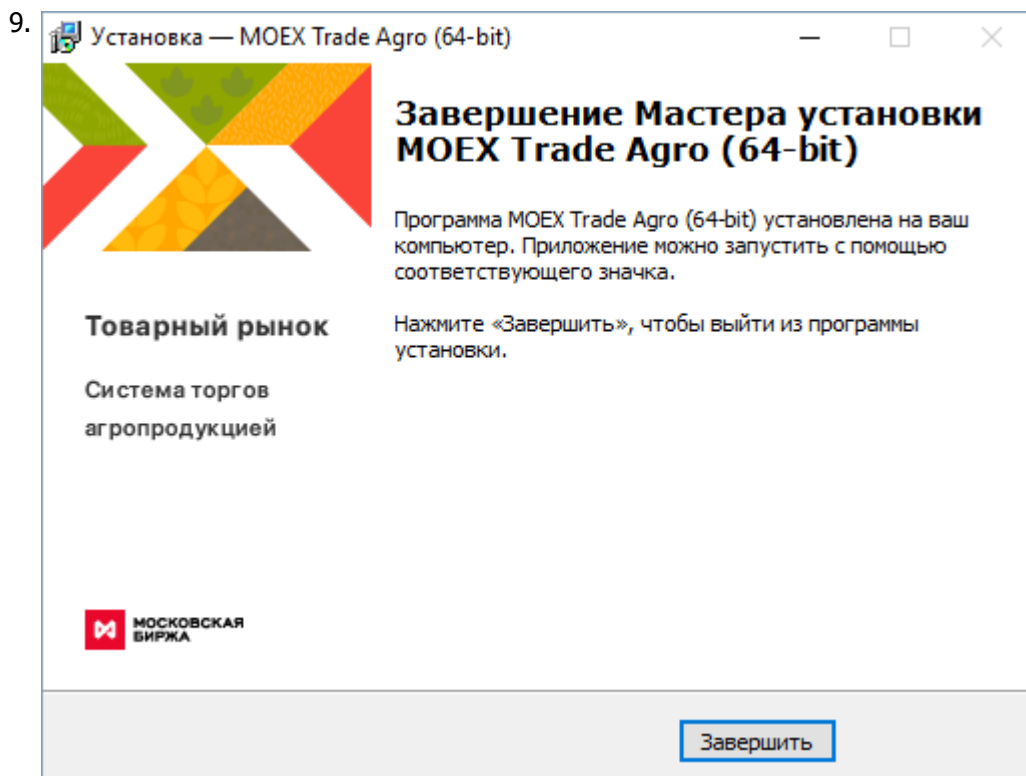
9.

Установка — MOEX Trade Agro (64-bit)

Завершение Мастера установки MOEX Trade Agro (64-bit)

Программа MOEX Trade Agro (64-bit) установлена на ваш компьютер. Приложение можно запустить с помощью соответствующего значка.

Нажмите «Завершить», чтобы выйти из программы установки.

Товарный рынок

Система торгов агропродукцией

МОСКОВСКАЯ БИРЖА

Завершить